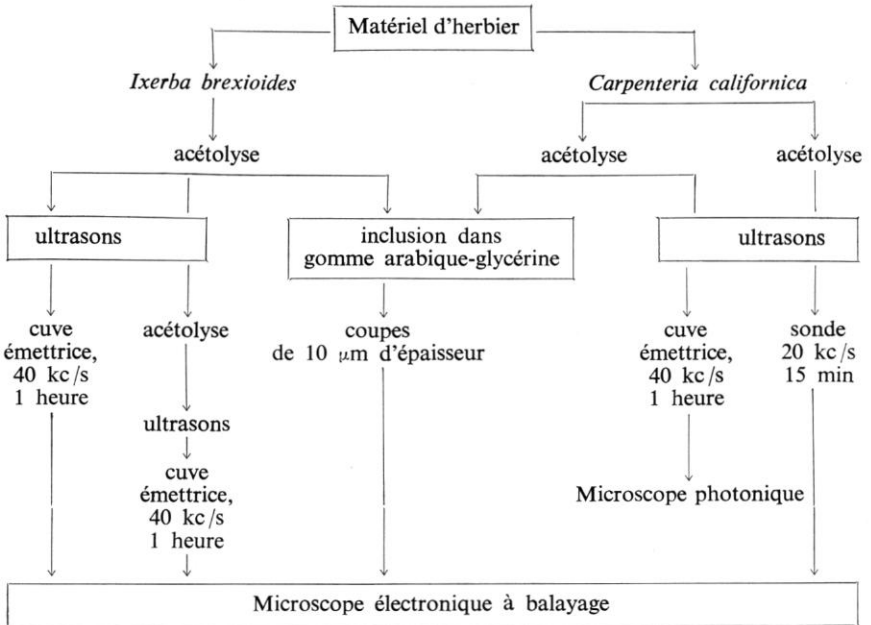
Matériel d'herbier

*Ixerba brexioides*

*Carpenteria californica*

acétolyse

acétolyse

acétolyse

ultrasons

inclusion dans gomme arabique-glycérine

ultrasons

cuve émettrice, 40 kc/s 1 heure

acétolyse

ultrasons

cuve émettrice, 40 kc/s 1 heure

coupes de 10 $\mu$m d'épaisseur

cuve émettrice, 40 kc/s 1 heure

Microscope photonique

sonde 20 kc/s 15 min

Microscope électronique à balayage